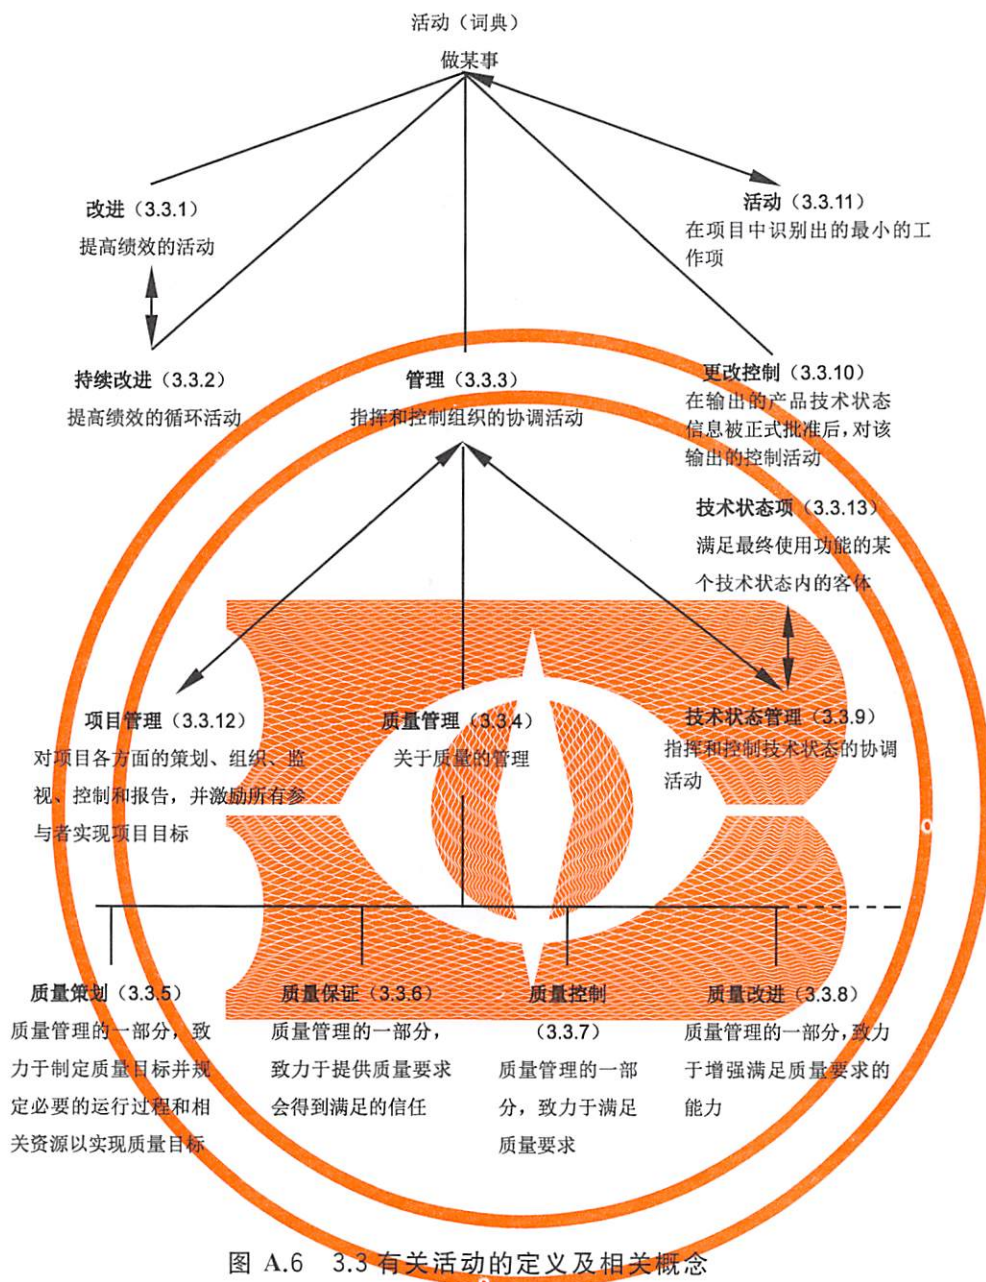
活动（词典）

做某事

改进（3.3.1）

提高绩效的活动

活动（3.3.11）

在项目中识别出的最小的工作项

持续改进（3.3.2）

提高绩效的循环活动

管理（3.3.3）

指挥和控制组织的协调活动

更改控制（3.3.10）

在输出的产品技术状态信息被正式批准后，对该输出的控制活动

技术状态项（3.3.13）

满足最终使用功能的某个技术状态内的客体

项目管理（3.3.12）

对项目各方面的策划、组织、监视、控制和报告，并激励所有参与者实现项目目标

质量管理（3.3.4）

关于质量的管理

技术状态管理（3.3.9）

指挥和控制技术状态的协调活动

质量策划（3.3.5）

质量管理的一部分，致力于制定质量目标并规定必要的运行过程和相关资源以实现质量目标

质量保证（3.3.6）

质量管理的一部分，致力于提供质量要求会得到满足的信任

质量控制（3.3.7）

质量管理的一部分，致力于满足质量要求

质量改进（3.3.8）

质量管理的一部分，致力于增强满足质量要求的能力

图 A.6　3.3 有关活动的定义及相关概念